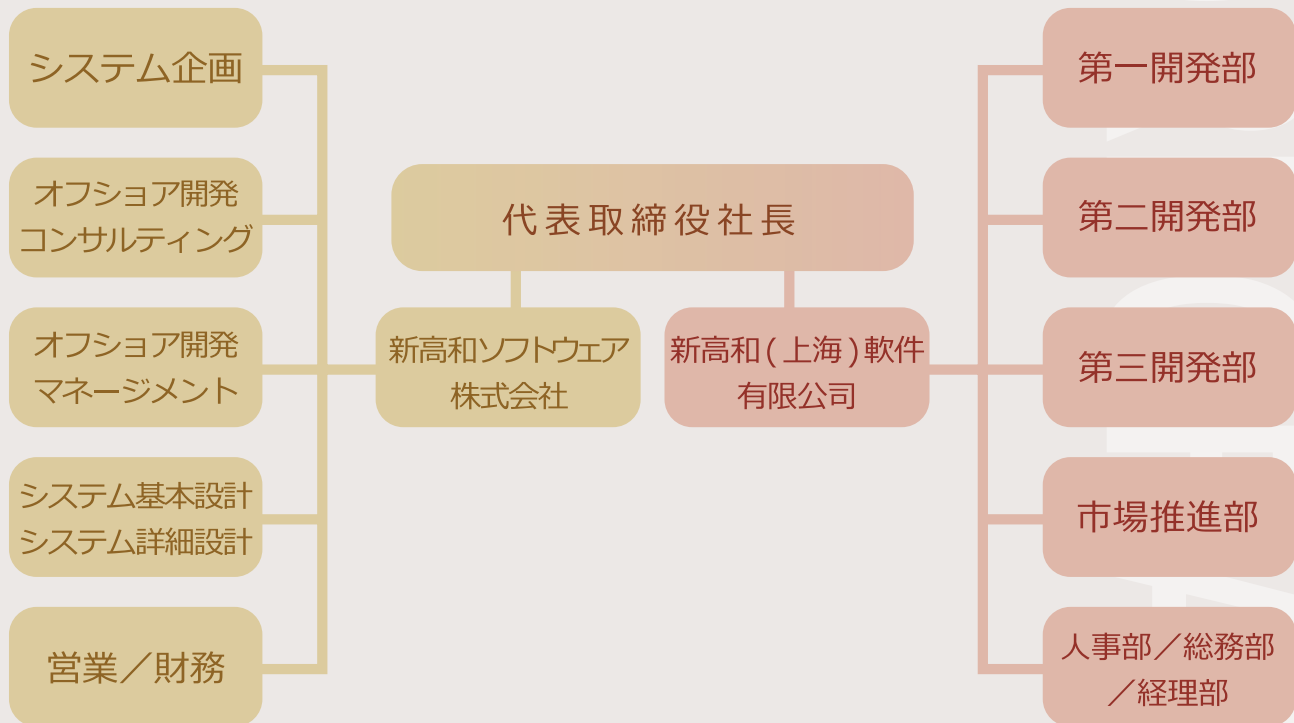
代表取締役社長

新高和ソフトウェア株式会社

システム企画

オフショア開発コンサルティング

オフショア開発マネージメント

システム基本設計
システム詳細設計

営業／財務

新高和(上海)軟件有限公司

第一開発部

第二開発部

第三開発部

市場推進部

人事部／総務部／経理部